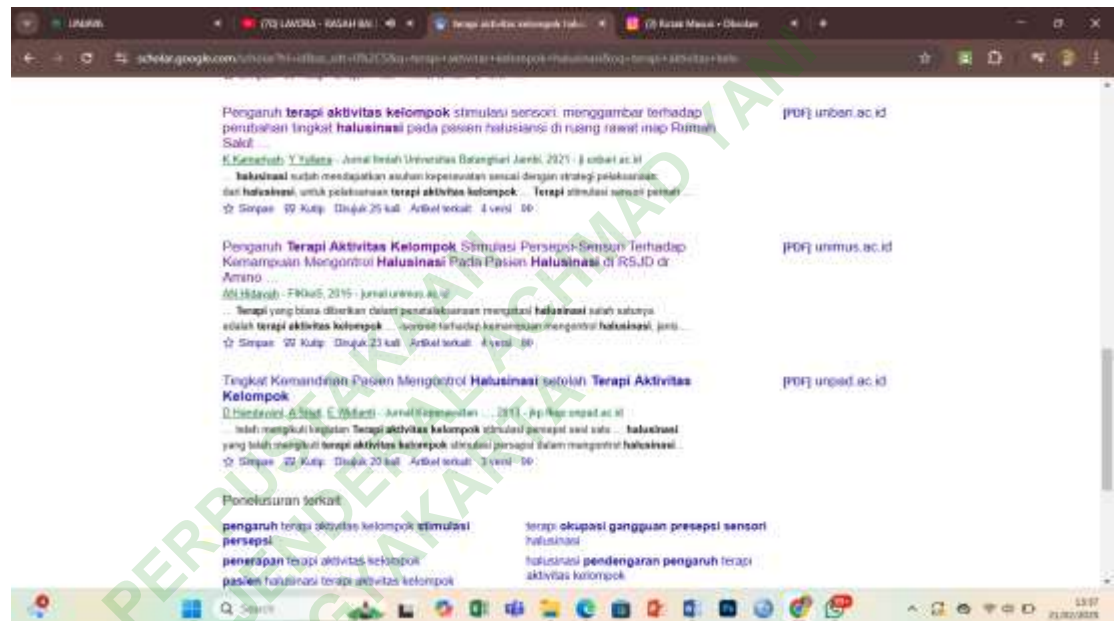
UNAIRA | (70) LAVORA - RASAH BALI | terapi aktivitas kelompok halu | (3) Kotak Masuk - Obrolan

scholar.google.com/scholar?hl=id&as_sdt=0%2C5&q=terapi+aktivitas+kelompok+halusinasi&oq=terapi+aktivitas+kelo

Pengaruh terapi aktivitas kelompok stimulasi sensori: menggambar terhadap perubahan tingkat halusinasi pada pasien halusiansi di ruang rawat inap Rumah Sakit ...

K Kamariyah, Y Yuliana - Jurnal Ilmiah Universitas Batanghari Jambi, 2021 - ji.unbari.ac.id

... halusinasi sudah mendapatkan asuhan keperawatan sesuai dengan strategi pelaksanaan dari halusinasi, untuk pelaksanaan terapi aktivitas kelompok ... Terapi stimulasi sensori pernah ...

Simpan Kutip Dirujuk 25 kali Artikel terkait 4 versi

[PDF] unbari.ac.id

Pengaruh Terapi Aktivitas Kelompok Stimulasi Persepsi Sensori Terhadap Kemampuan Mengontrol Halusinasi Pada Pasien Halusinasi di RSJD dr Amino ...

AN Hidayah - FIKkeS, 2015 - jurnal.unimus.ac.id

... Terapi yang biasa diberikan dalam penatalaksanaan mengatasi halusinasi salah satunya adalah terapi aktivitas kelompok ... sensori terhadap kemampuan mengontrol halusinasi, jenis ...

Simpan Kutip Dirujuk 23 kali Artikel terkait 4 versi

[PDF] unimus.ac.id

Tingkat Kemandirian Pasien Mengontrol Halusinasi setelah Terapi Aktivitas Kelompok

D Handayani, A Sriati, E Widianti - Jurnal Keperawatan ..., 2013 - jkp.fkep.unpad.ac.id

... telah mengikuti kegiatan Terapi aktivitas kelompok stimulasi persepsi sesi satu ... halusinasi yang telah mengikuti terapi aktivitas kelompok stimulasi persepsi dalam mengontrol halusinasi ...

Simpan Kutip Dirujuk 20 kali Artikel terkait 3 versi

[PDF] unpad.ac.id

Penelusuran terkait

pengaruh terapi aktivitas kelompok stimulasi persepsi

penerapan terapi aktivitas kelompok

pasien halusinasi terapi aktivitas kelompok

terapi okupasi gangguan presepsi sensori halusinasi

halusinasi pendengaran pengaruh terapi aktivitas kelompok

PERPUSTAKAAN UNIVERSITAS JENDERAL ACHMAD YANI YOGYAKARTA

Search

13:37 21/02/2025